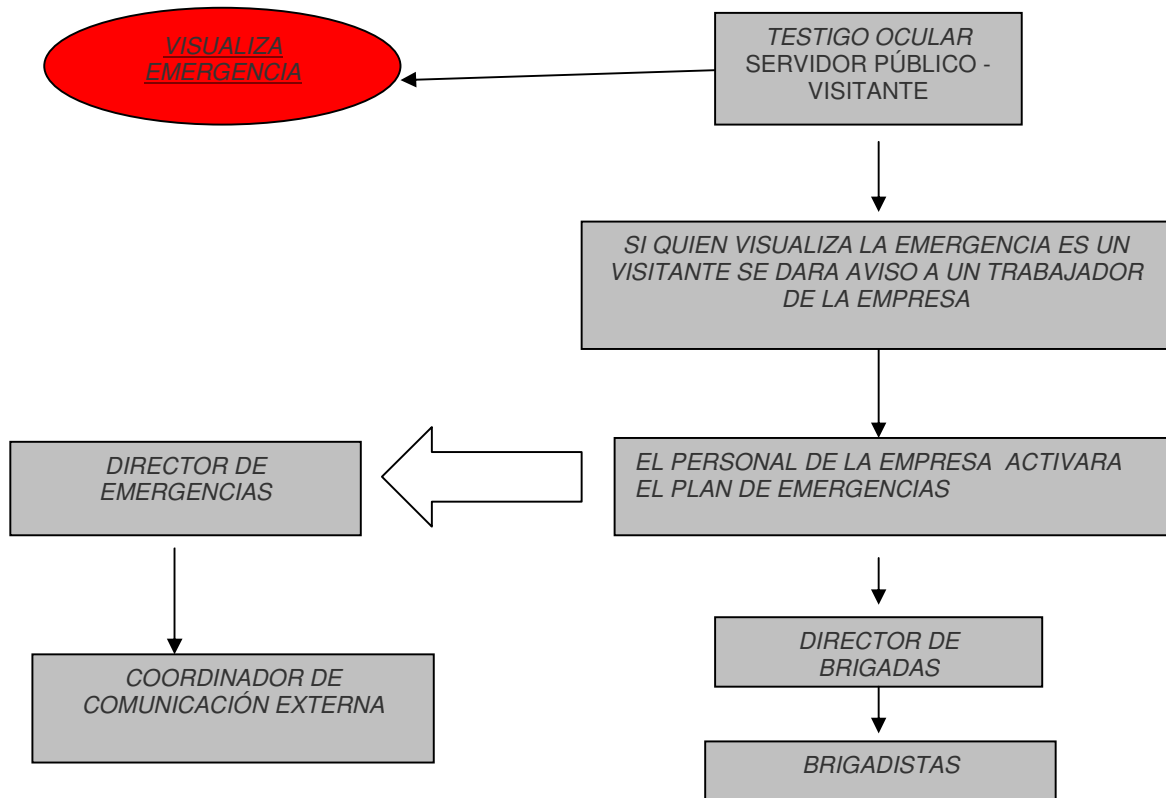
VISUALIZA EMERGENCIA

TESTIGO OCULAR
SERVIDOR PÚBLICO - VISITANTE

SI QUIEN VISUALIZA LA EMERGENCIA ES UN VISITANTE SE DARA AVISO A UN TRABAJADOR DE LA EMPRESA

DIRECTOR DE EMERGENCIAS

EL PERSONAL DE LA EMPRESA ACTIVARA EL PLAN DE EMERGENCIAS

COORDINADOR DE COMUNICACIÓN EXTERNA

DIRECTOR DE BRIGADAS

BRIGADISTAS